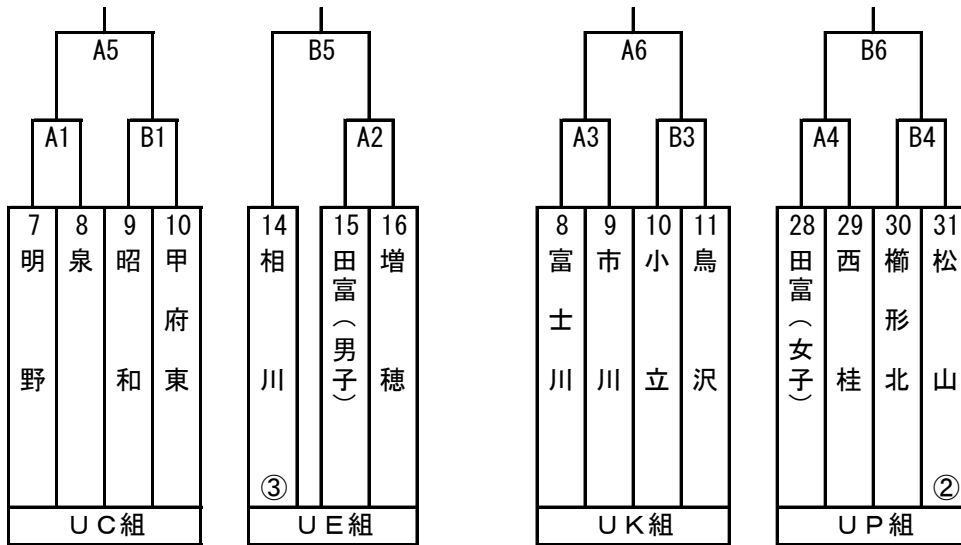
A5

A1 B1

| 7 明野 | 8 泉 | 9 昭和 | 10 甲府東 |
|---|---|---|---|

UC組

B5

A2

| 14 相川 ③ | 15 田富（男子） | 16 増穂 |
|---|---|---|

UE組

A6

A3 B3

| 8 富士川 | 9 市川 | 10 小立 | 11 鳥沢 |
|---|---|---|---|

UK組

B6

A4 B4

| 28 田富（女子） | 29 西桂 | 30 櫛形北 | 31 松山 ② |
|---|---|---|---|

UP組